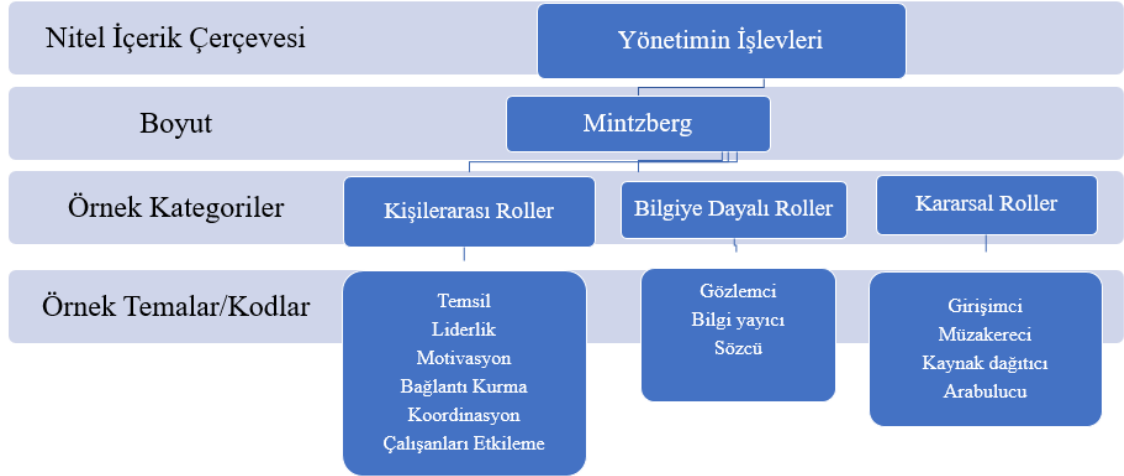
Nitel İçerik Çerçevesi

Yönetimin İşlevleri

Boyut

Mintzberg

Örnek Kategoriler

Kişilerarası Roller

Bilgiye Dayalı Roller

Kararsal Roller

Örnek Temalar/Kodlar

Temsil
Liderlik
Motivasyon
Bağlantı Kurma
Koordinasyon
Çalışanları Etkileme

Gözlemci
Bilgi yayıcı
Sözcü

Girişimci
Müzakereci
Kaynak dağıtıcı
Arabulucu